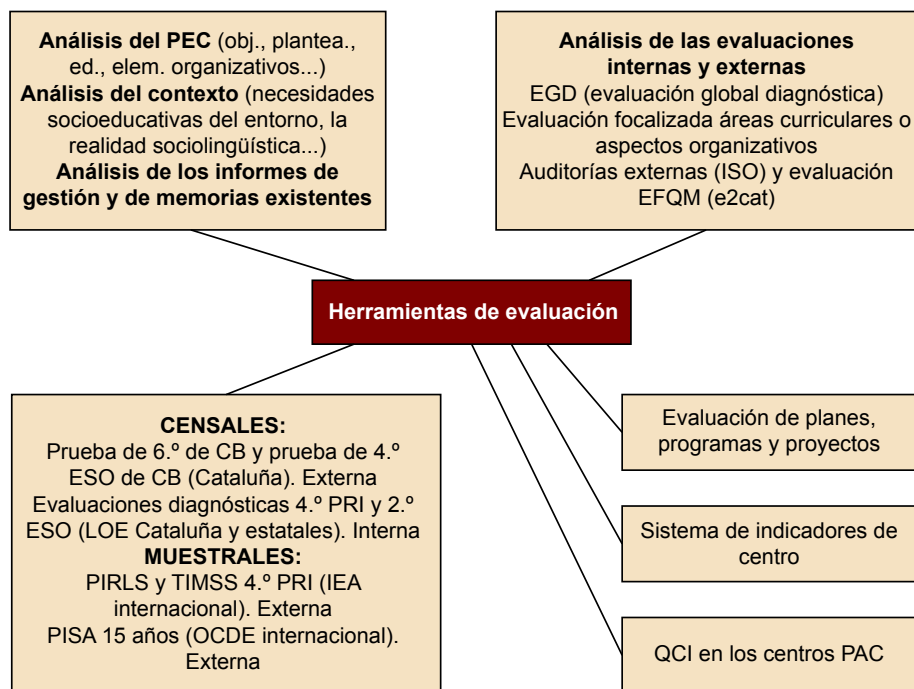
**Análisis del PEC** (obj., plantea., ed., elem. organizativos...)
**Análisis del contexto** (necesidades socioeducativas del entorno, la realidad sociolingüística...)
**Análisis de los informes de gestión y de memorias existentes**

**Análisis de las evaluaciones internas y externas**
EGD (evaluación global diagnóstica)
Evaluación focalizada áreas curriculares o aspectos organizativos
Auditorías externas (ISO) y evaluación EFQM (e2cat)

**Herramientas de evaluación**

**CENSALES:**
Prueba de 6.º de CB y prueba de 4.º ESO de CB (Cataluña). Externa
Evaluaciones diagnósticas 4.º PRI y 2.º ESO (LOE Cataluña y estatales). Interna
**MUESTRALES:**
PIRLS y TIMSS 4.º PRI (IEA internacional). Externa
PISA 15 años (OCDE internacional). Externa

Evaluación de planes, programas y proyectos

Sistema de indicadores de centro

QCI en los centros PAC